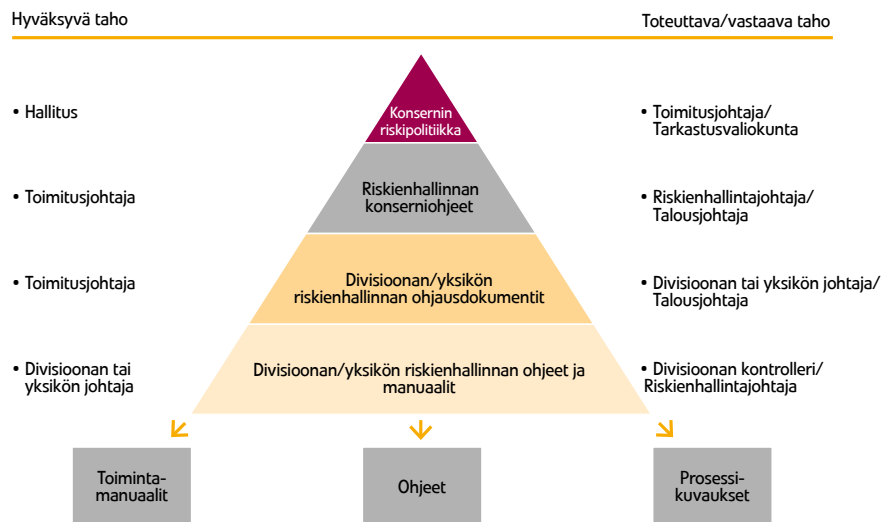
Hyväksyvä taho

Toteuttava/vastaava taho

• Hallitus

Konsernin riskipolitiikka

• Toimitusjohtaja/ Tarkastusvaliokunta

• Toimitusjohtaja

Riskienhallinnan konserniohjeet

• Riskienhallintajohtaja/ Talousjohtaja

• Toimitusjohtaja

Divisioonan/yksikön riskienhallinnan ohjausdokumentit

• Divisioonan tai yksikön johtaja/ Talousjohtaja

• Divisioonan tai yksikön johtaja

Divisioonan/yksikön riskienhallinnan ohjeet ja manuaalit

• Divisioonan kontrolleri/ Riskienhallintajohtaja

Toiminta-manuaalit

Ohjeet

Prosessi-kuvaukset